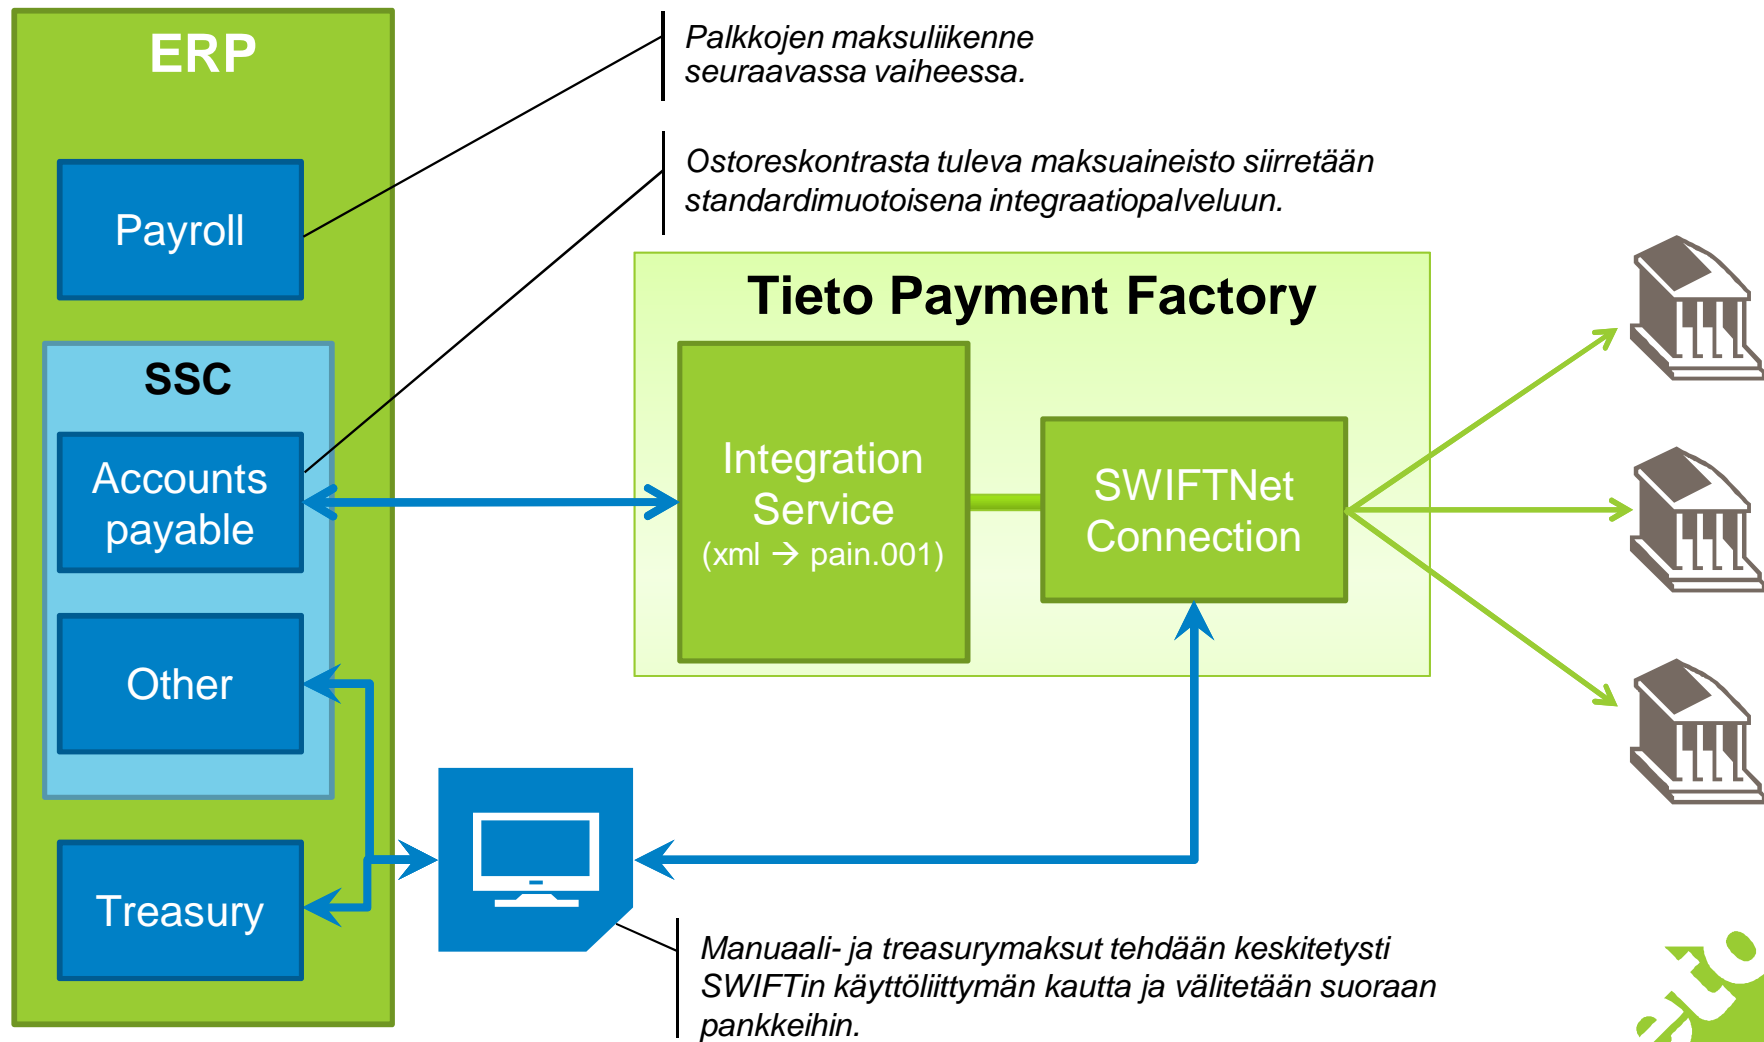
ERP

Payroll

SSC

Accounts payable

Other

Treasury

Palkkojen maksuliikenne seuraavassa vaiheessa.

Ostoreskontrasta tuleva maksuaineisto siirretään standardimuotoisena integraatiopalveluun.

Tieto Payment Factory

Integration Service (xml → pain.001)

SWIFTNet Connection

Manuaali- ja treasurymaksut tehdään keskitetysti SWIFTin käyttöliittymän kautta ja välitetään suoraan pankkeihin.